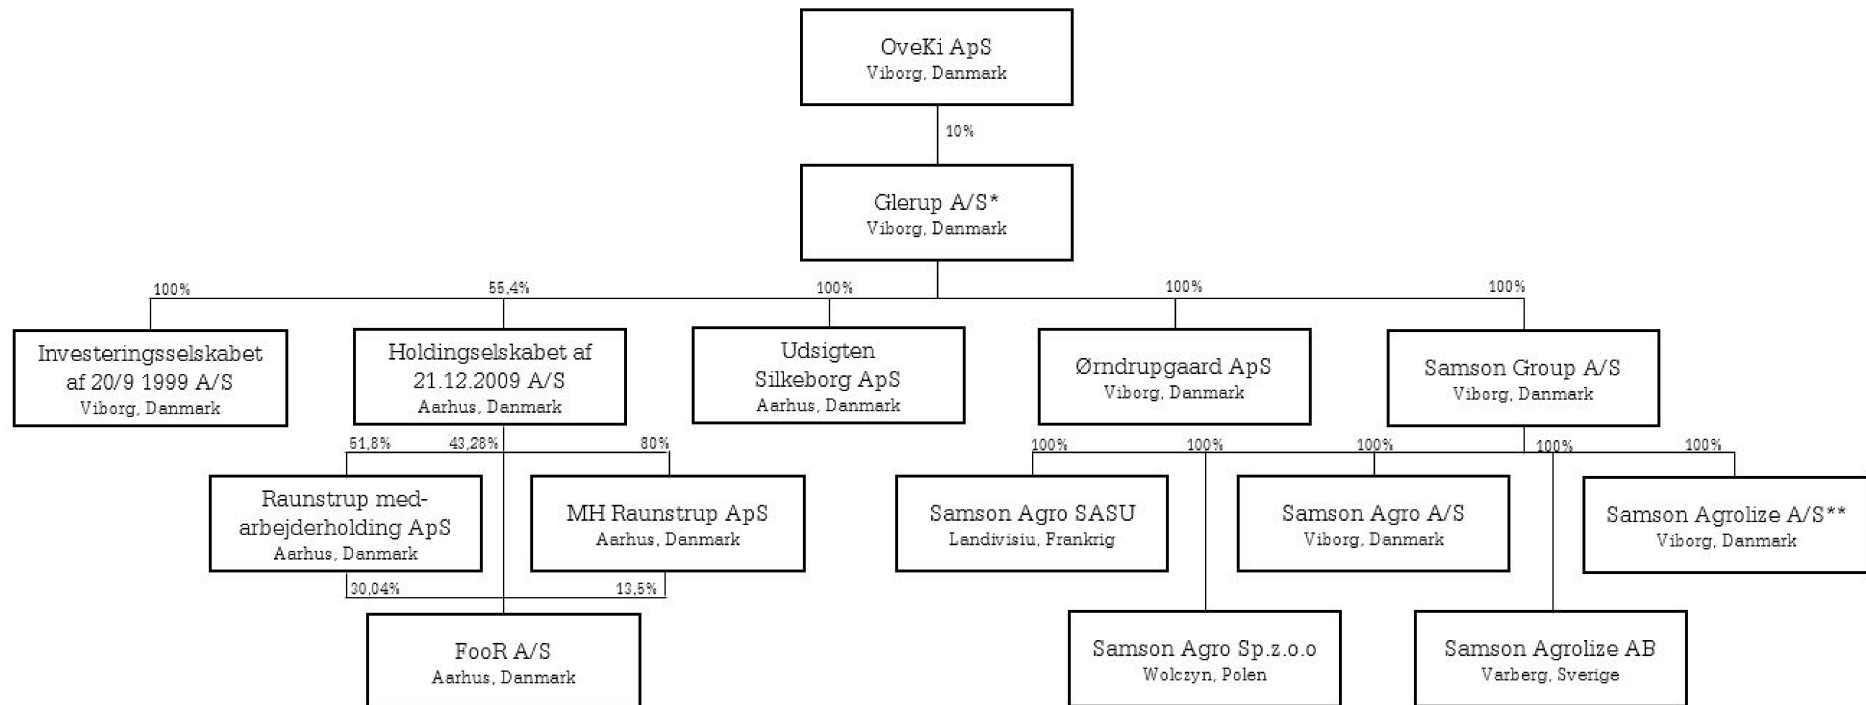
OveKi ApS
Viborg, Danmark

10%

Glerup A/S*
Viborg, Danmark

100%
Investeringsselskabet af 20/9 1999 A/S
Viborg, Danmark

55,4%
Holdingselskabet af 21.12.2009 A/S
Aarhus, Danmark

100%
Udsigten Silkeborg ApS
Aarhus, Danmark

100%
Ørndrupgaard ApS
Viborg, Danmark

100%
Samson Group A/S
Viborg, Danmark

51,8%
Raunstrup medarbejderholding ApS
Aarhus, Danmark

43,28%

80%
MH Raunstrup ApS
Aarhus, Danmark

30,04%

13,5%

FooR A/S
Aarhus, Danmark

100%
Samson Agro SASU
Landivisiu, Frankrig

100%
Samson Agro Sp.z.o.o
Wolczyn, Polen

100%
Samson Agro A/S
Viborg, Danmark

100%
Samson Agrolize AB
Varberg, Sverige

100%
Samson Agrolize A/S**
Viborg, Danmark